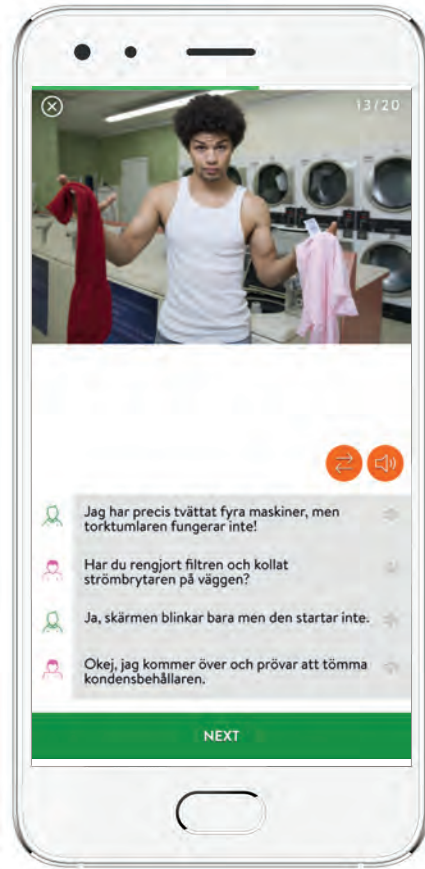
13/20

Jag har precis tvättat fyra maskiner, men torktumlaren fungerar inte!

Har du rengjort filtren och kollat strömbrytaren på väggen?

Ja, skärmen blinkar bara men den startar inte.

Okej, jag kommer över och prövar att tömma kondensbehållaren.

NEXT